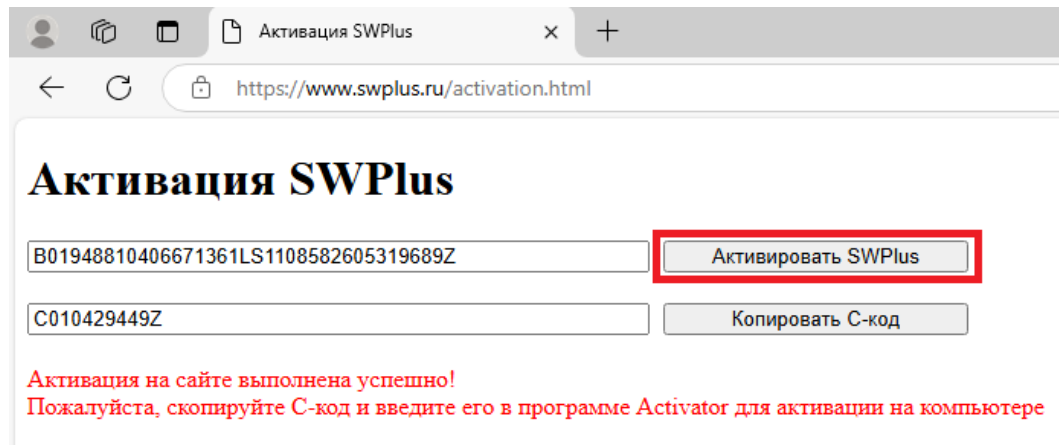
Активация SWPlus

https://www.swplus.ru/activation.html

Активация SWPlus

B01948810406671361LS1108582605319689Z

Активировать SWPlus

C010429449Z

Копировать С-код

Активация на сайте выполнена успешно!
Пожалуйста, скопируйте С-код и введите его в программе Activator для активации на компьютере